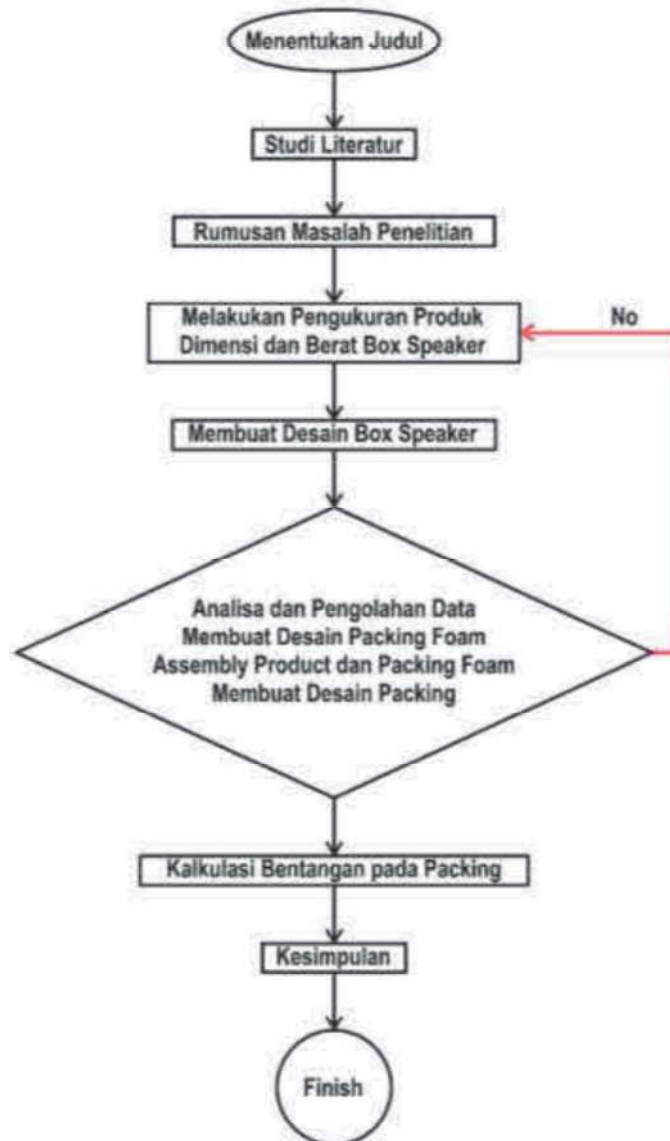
Menentukan Judul

Studi Literatur

Rumusan Masalah Penelitian

Melakukan Pengukuran Produk Dimensi dan Berat Box Speaker

No

Membuat Desain Box Speaker

Analisa dan Pengolahan Data Membuat Desain Packing Foam Assembly Product dan Packing Foam Membuat Desain Packing

Kalkulasi Bentangan pada Packing

Kesimpulan

Finish